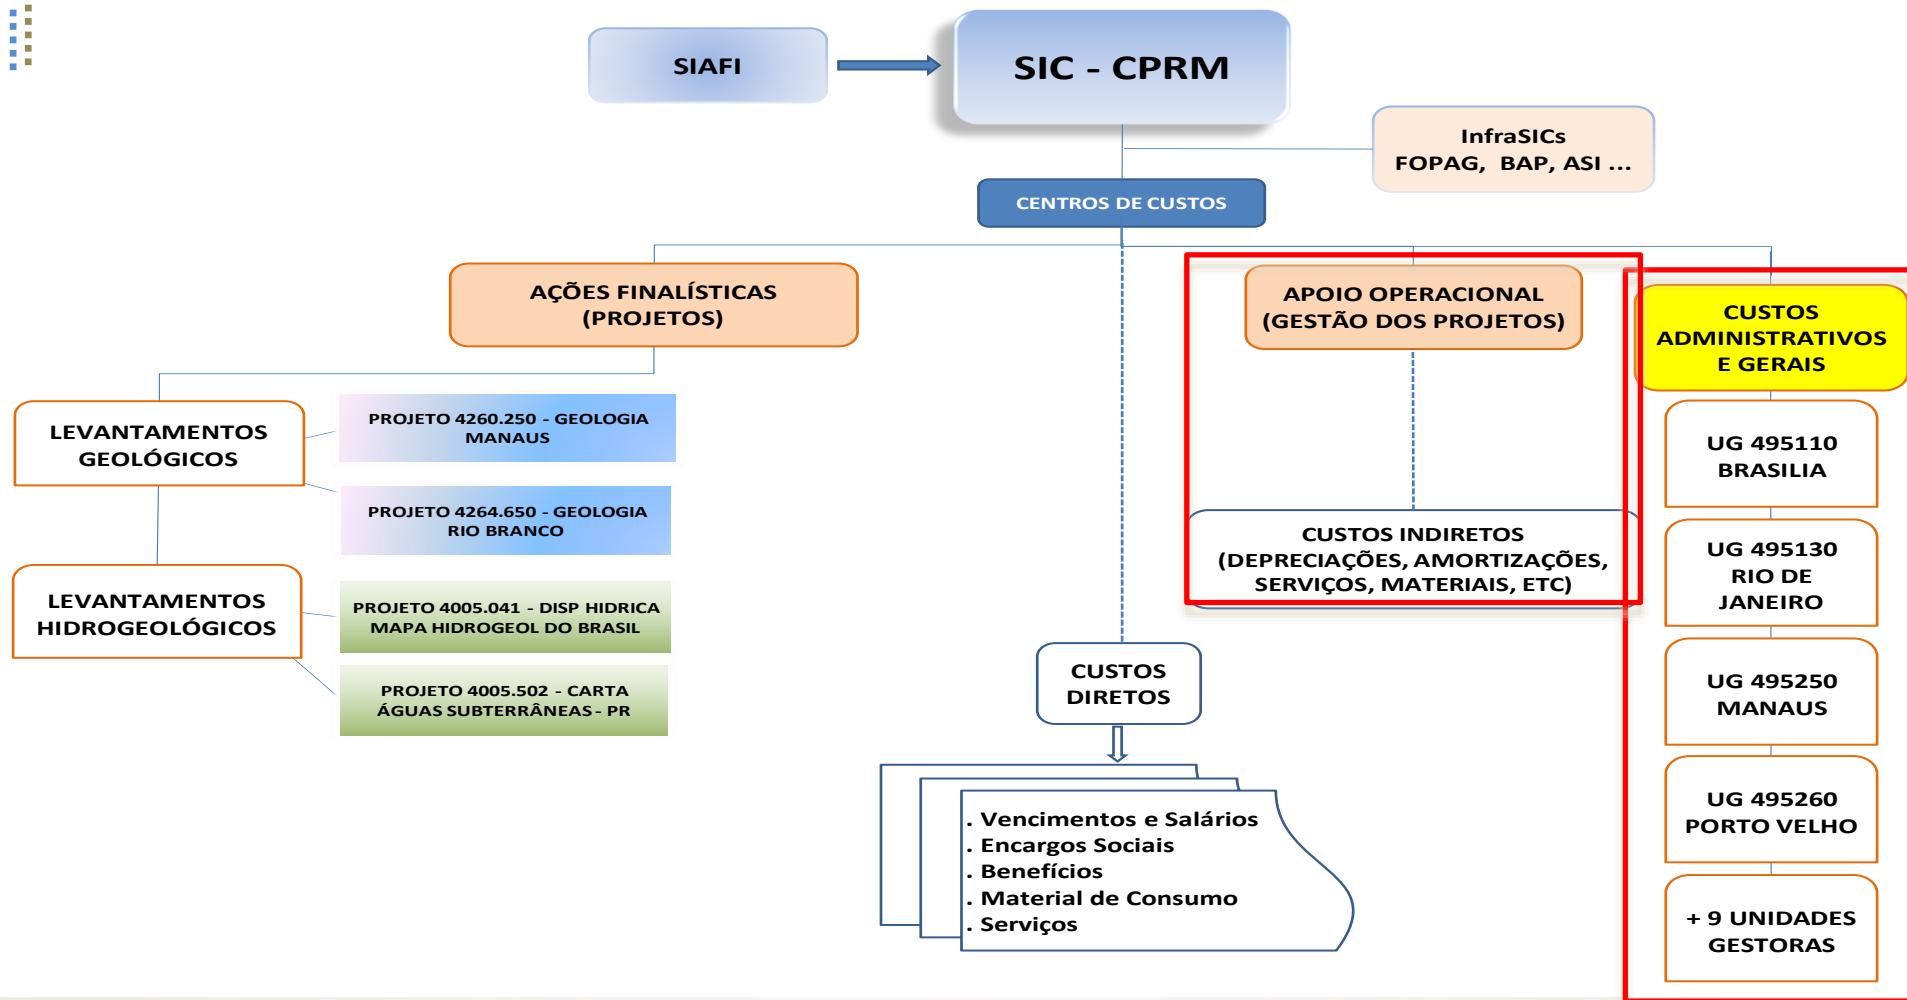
SIAFI

SIC - CPRM

InfraSICs
FOPAG, BAP, ASI ...

CENTROS DE CUSTOS

AÇÕES FINALÍSTICAS
(PROJETOS)

APOIO OPERACIONAL
(GESTÃO DOS PROJETOS)

CUSTOS ADMINISTRATIVOS E GERAIS

LEVANTAMENTOS GEOLÓGICOS

PROJETO 4260.250 - GEOLOGIA MANAUS

PROJETO 4264.650 - GEOLOGIA RIO BRANCO

LEVANTAMENTOS HIDROGEOLÓGICOS

PROJETO 4005.041 - DISP HIDRICA MAPA HIDROGEOL DO BRASIL

PROJETO 4005.502 - CARTA ÁGUAS SUBTERRÂNEAS - PR

CUSTOS INDIRETOS
(DEPRECIAÇÕES, AMORTIZAÇÕES, SERVIÇOS, MATERIAIS, ETC)

UG 495110
BRASILIA

UG 495130
RIO DE JANEIRO

UG 495250
MANAUS

UG 495260
PORTO VELHO

+ 9 UNIDADES GESTORAS

CUSTOS DIRETOS

. Vencimentos e Salários
. Encargos Sociais
. Benefícios
. Material de Consumo
. Serviços